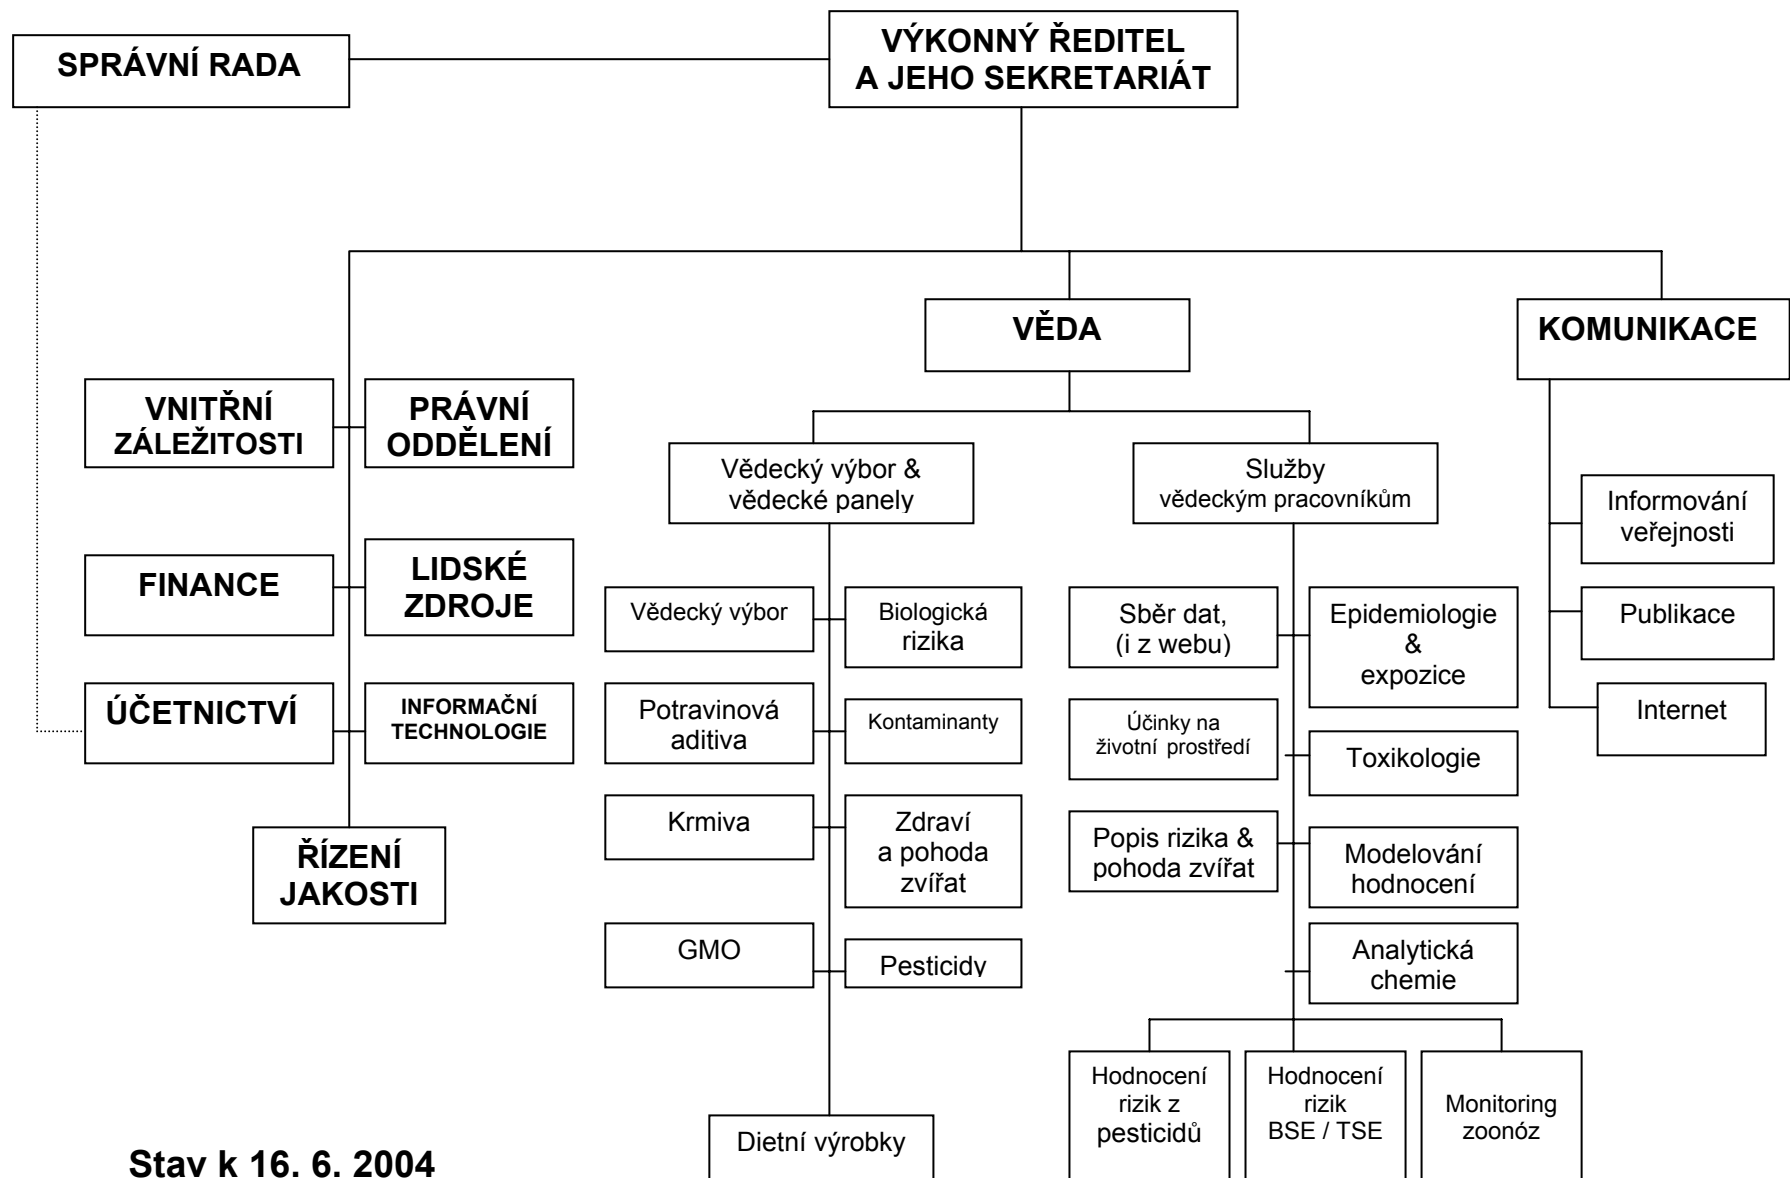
SPRÁVNÍ RADA

VÝKONNÝ ŘEDITEL A JEHO SEKRETARIÁT

VĚDA

KOMUNIKACE

VNITŘNÍ ZÁLEŽITOSTI

PRÁVNÍ ODDĚLENÍ

FINANCE

LIDSKÉ ZDROJE

ÚČETNICTVÍ

INFORMAČNÍ TECHNOLOGIE

ŘÍZENÍ JAKOSTI

Vědecký výbor & vědecké panely

Vědecký výbor

Biologická rizika

Potravinová aditiva

Kontaminanty

Krmiva

Zdraví a pohoda zvířat

GMO

Pesticidy

Dietní výrobky

Služby vědeckým pracovníkům

Sběr dat, (i z webu)

Epidemiologie & expozice

Účinky na životní prostředí

Toxikologie

Popis rizika & pohoda zvířat

Modelování hodnocení

Analytická chemie

Hodnocení rizik z pesticidů

Hodnocení rizik BSE / TSE

Monitoring zoonóz

Informování veřejnosti

Publikace

Internet

Stav k 16. 6. 2004